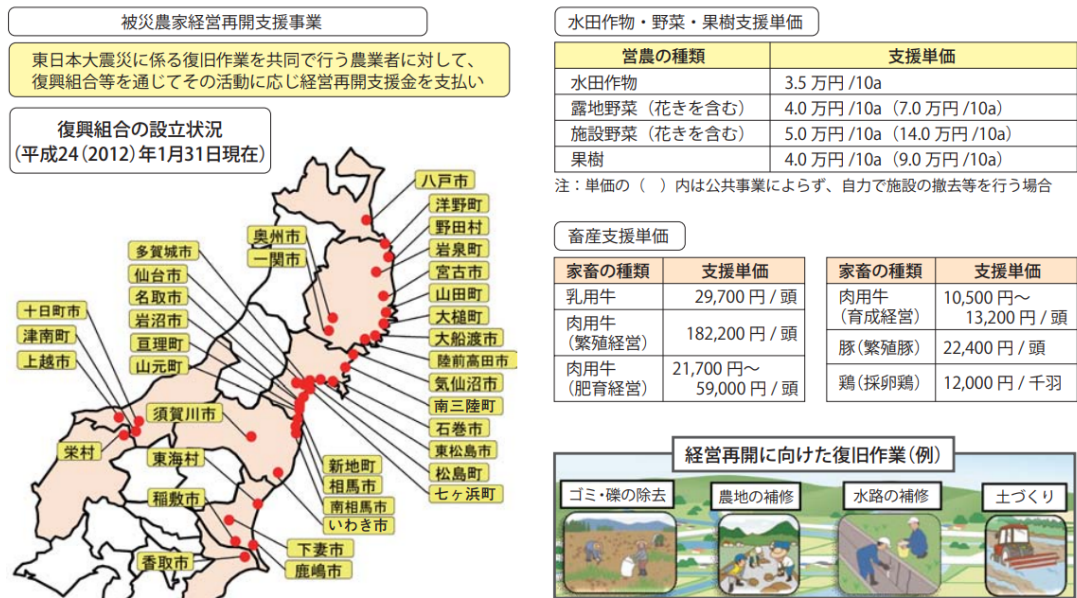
被災農家経営再開支援事業

東日本大震災に係る復旧作業を共同で行う農業者に対して、復興組合等を通じてその活動に応じ経営再開支援金を支払い

復興組合の設立状況
（平成24（2012）年1月31日現在）

八戸市
洋野町
野田村
岩泉町
宮古市
山田町
大槌町
大船渡市
陸前高田市
気仙沼市
南三陸町
石巻市
東松島市
松島町
七ヶ浜町
奥州市
一関市
多賀城市
仙台市
名取市
岩沼市
亘理町
山元町
十日町市
津南町
上越市
須賀川市
栄村
東海村
稲敷市
香取市
新地町
相馬市
南相馬市
いわき市
下妻市
鹿嶋市

水田作物・野菜・果樹支援単価

| 営農の種類 | 支援単価 |
|---|---|
| 水田作物 | 3.5 万円 /10a |
| 露地野菜（花きを含む） | 4.0 万円 /10a（7.0 万円 /10a） |
| 施設野菜（花きを含む） | 5.0 万円 /10a（14.0 万円 /10a） |
| 果樹 | 4.0 万円 /10a（9.0 万円 /10a） |

注：単価の（　）内は公共事業によらず、自力で施設の撤去等を行う場合

畜産支援単価

| 家畜の種類 | 支援単価 |
|---|---|
| 乳用牛 | 29,700 円 / 頭 |
| 肉用牛（繁殖経営） | 182,200 円 / 頭 |
| 肉用牛（肥育経営） | 21,700 円～59,000 円 / 頭 |

| 家畜の種類 | 支援単価 |
|---|---|
| 肉用牛（育成経営） | 10,500 円～13,200 円 / 頭 |
| 豚（繁殖豚） | 22,400 円 / 頭 |
| 鶏（採卵鶏） | 12,000 円 / 千羽 |

経営再開に向けた復旧作業（例）

ゴミ・礫の除去
農地の補修
水路の補修
土づくり